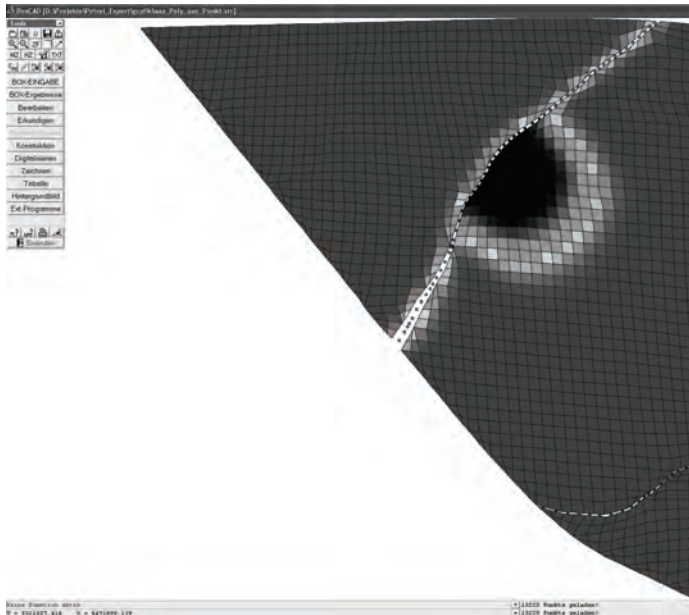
BoxCAD [D:\Projekte\Pstrel_Expertise\Aluse_Poly_aus_Punkt.str]

Tools

BOX-EINGABE
BOX-Ergebnisse
Bearbeiten
Erkundigen
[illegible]
Konstruktion
Digitalisieren
Zeichnen
Tabelle
Hintergrundbild
Ext.Programme

Beenden

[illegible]
Y = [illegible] X = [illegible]

13039 Punkte geladen!
13039 Punkte geladen!